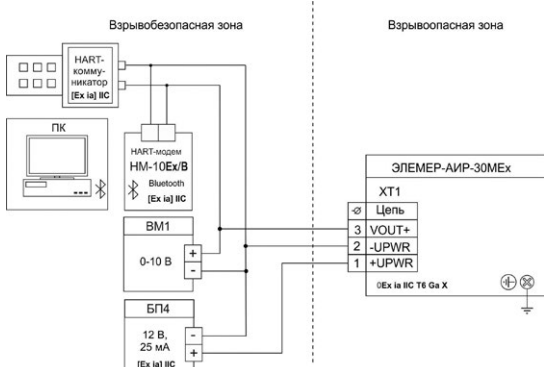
Взрывобезопасная зона

Взрывоопасная зона

HART-коммуникатор
[Ex ia] IIC

ПК

HART-модем
HM-10Ex/B
Bluetooth
[Ex ia] IIC

ВМ1
0-10 В
+
-

БП4
12 В, 25 мА
[Ex ia] IIC
-
+

ЭЛЕМЕР-АИР-30МЕх
XT1
| | |
|---|---|
| ⌀ | Цепь |
| 3 | VOUT+ |
| 2 | -UPWR |
| 1 | +UPWR |

0Ex ia IIC T6 Ga X